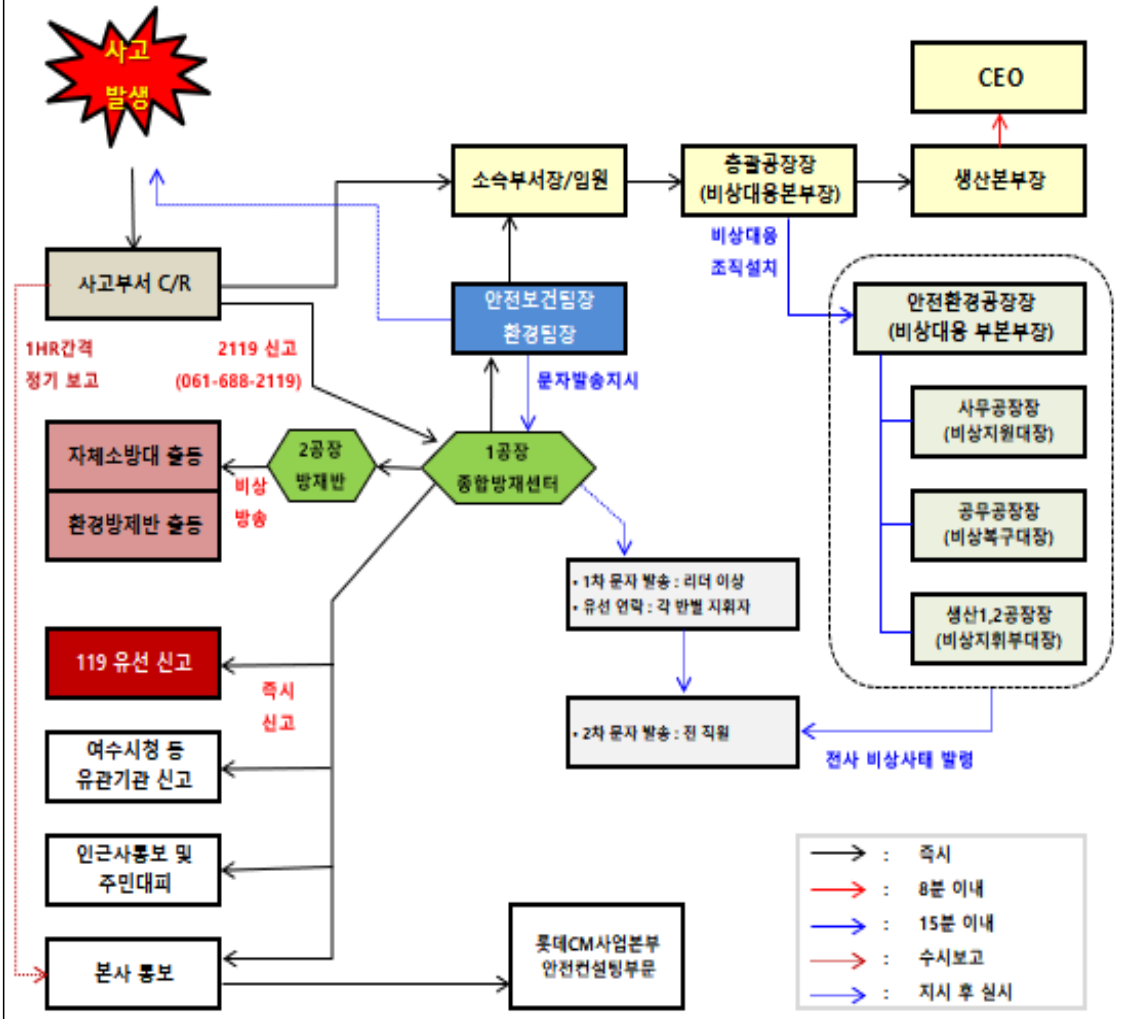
사고
발생

CEO

소속부서장/임원

총괄공장장
(비상대응본부장)

생산본부장

비상대응
조직설치

사고부서 C/R

안전보건팀장
환경팀장

안전환경공장장
(비상대응 부본부장)

1HR간격
정기 보고

2119 신고
(061-688-2119)

문자발송지시

사무공장장
(비상지원대장)

자체소방대 출동

2공장
방재반

1공장
종합방재센터

비상
방송

환경방제반 출동

공무공장장
(비상복구대장)

• 1차 문자 발송 : 리더 이상
• 유선 연락 : 각 반별 지휘자

생산1,2공장장
(비상지휘부대장)

119 유선 신고

즉시
신고

• 2차 문자 발송 : 전 직원

전사 비상사태 발령

여수시청 등
유관기관 신고

인근사통보 및
주민대피

| | : | 즉시 |
|---|---|---|
| | : | 8분 이내 |
| | : | 15분 이내 |
| | : | 수시보고 |
| | : | 지시 후 실시 |

롯데CM사업본부
안전컨설팅부문

본사 통보